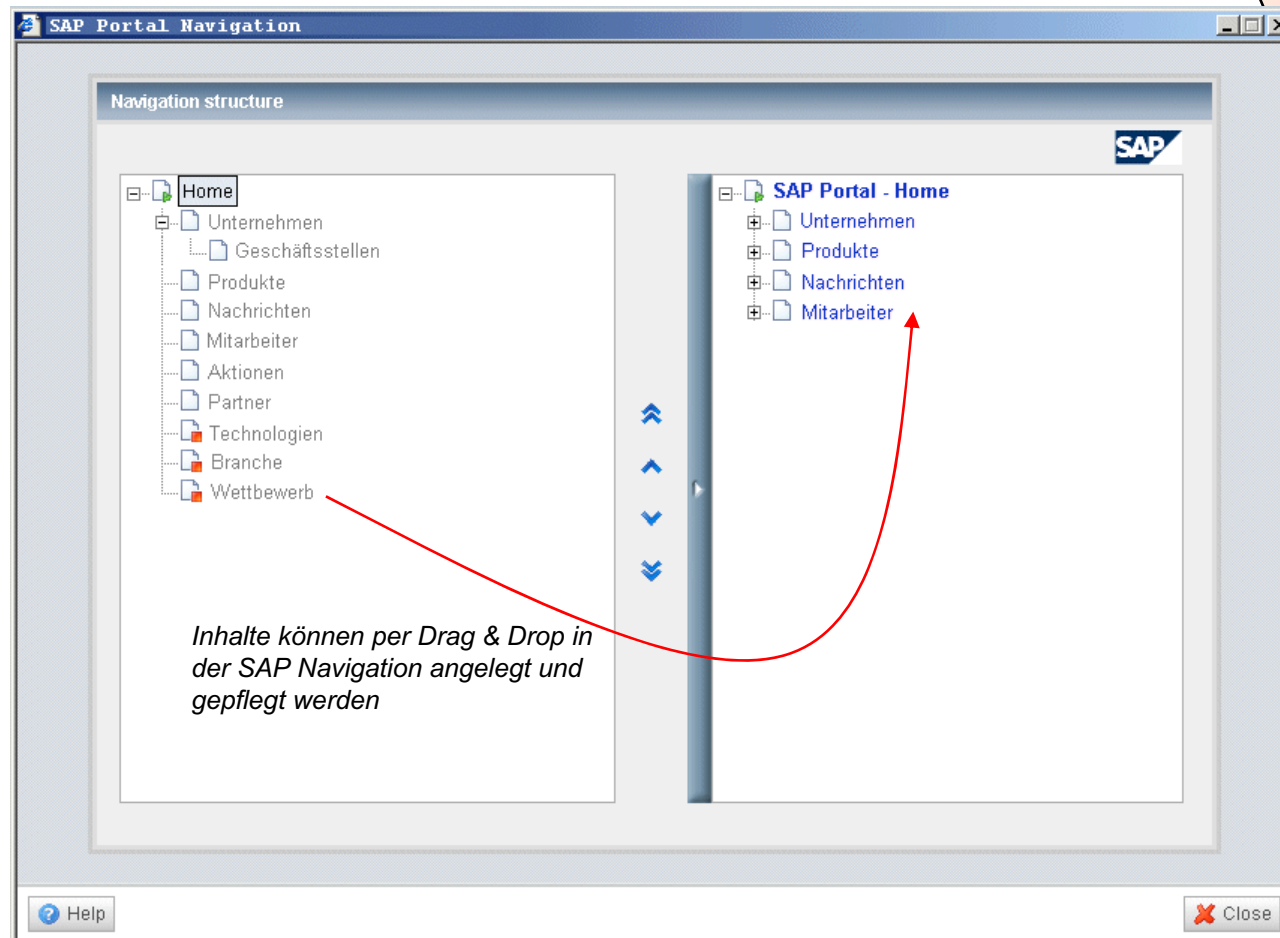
SAP Portal Navigation

Navigation structure

SAP

Home
Unternehmen
Geschäftsstellen
Produkte
Nachrichten
Mitarbeiter
Aktionen
Partner
Technologien
Branche
Wettbewerb

SAP Portal - Home
Unternehmen
Produkte
Nachrichten
Mitarbeiter

Inhalte können per Drag & Drop in der SAP Navigation angelegt und gepflegt werden

Help

Close